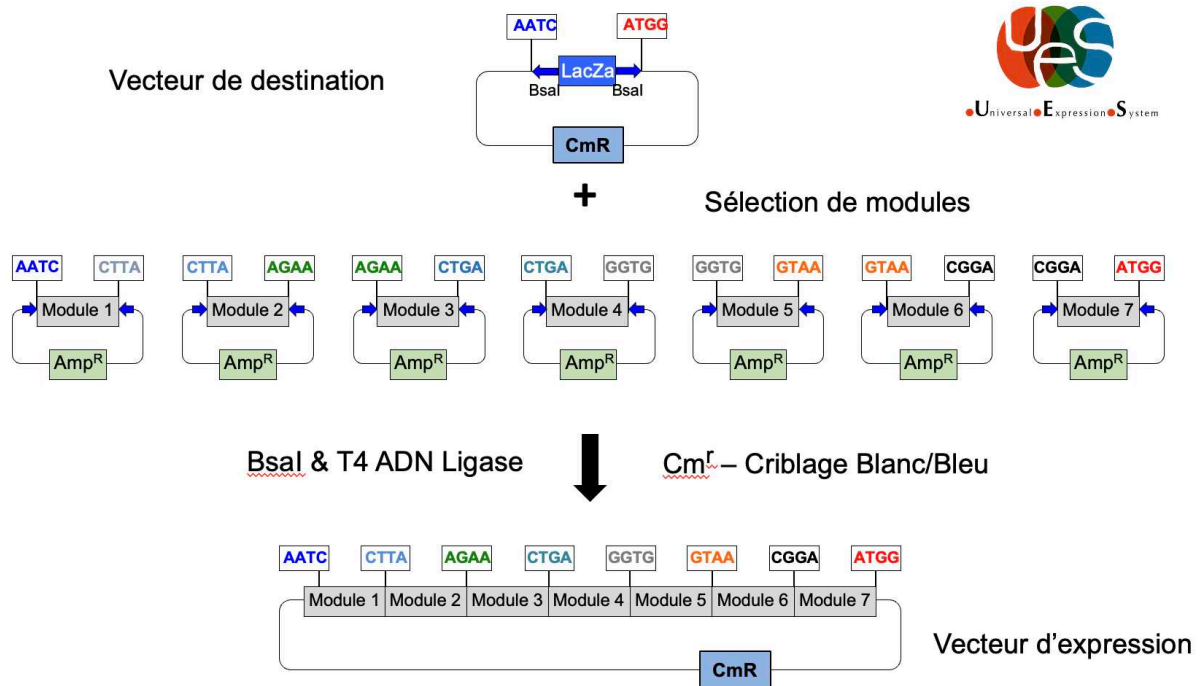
Vecteur de destination

AATC ATGG

LacZa

BsaI BsaI

CmR

UES

Universal Expression System

+

Sélection de modules

AATC CTTA
Module 1
Amp$^R$

CTTA AGAA
Module 2
Amp$^R$

AGAA CTGA
Module 3
Amp$^R$

CTGA GGTG
Module 4
Amp$^R$

GGTG GTAA
Module 5
Amp$^R$

GTAA CGGA
Module 6
Amp$^R$

CGGA ATGG
Module 7
Amp$^R$

BsaI & T4 ADN Ligase

Cm$^r$ – Criblage Blanc/Bleu

AATC CTTA AGAA CTGA GGTG GTAA CGGA ATGG

Module 1 Module 2 Module 3 Module 4 Module 5 Module 6 Module 7

CmR

Vecteur d'expression